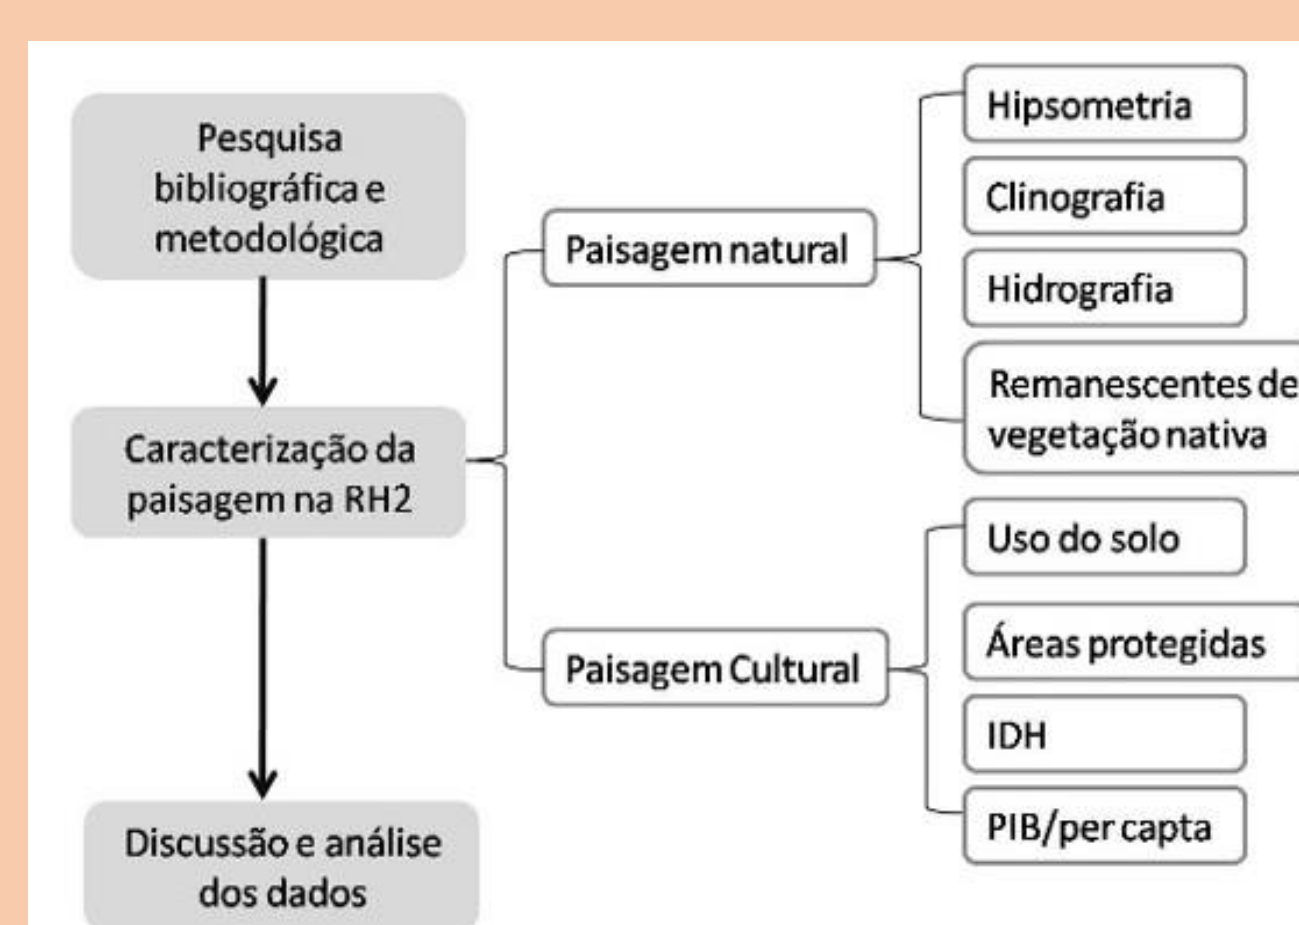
Pesquisa bibliográfica e metodológica

Caracterização da paisagem na RH2

Discussão e análise dos dados

Paisagem natural

Paisagem Cultural

Hipsometria

Clinografia

Hidrografia

Remanescentes de vegetação nativa

Uso do solo

Áreas protegidas

IDH

PIB/per capta